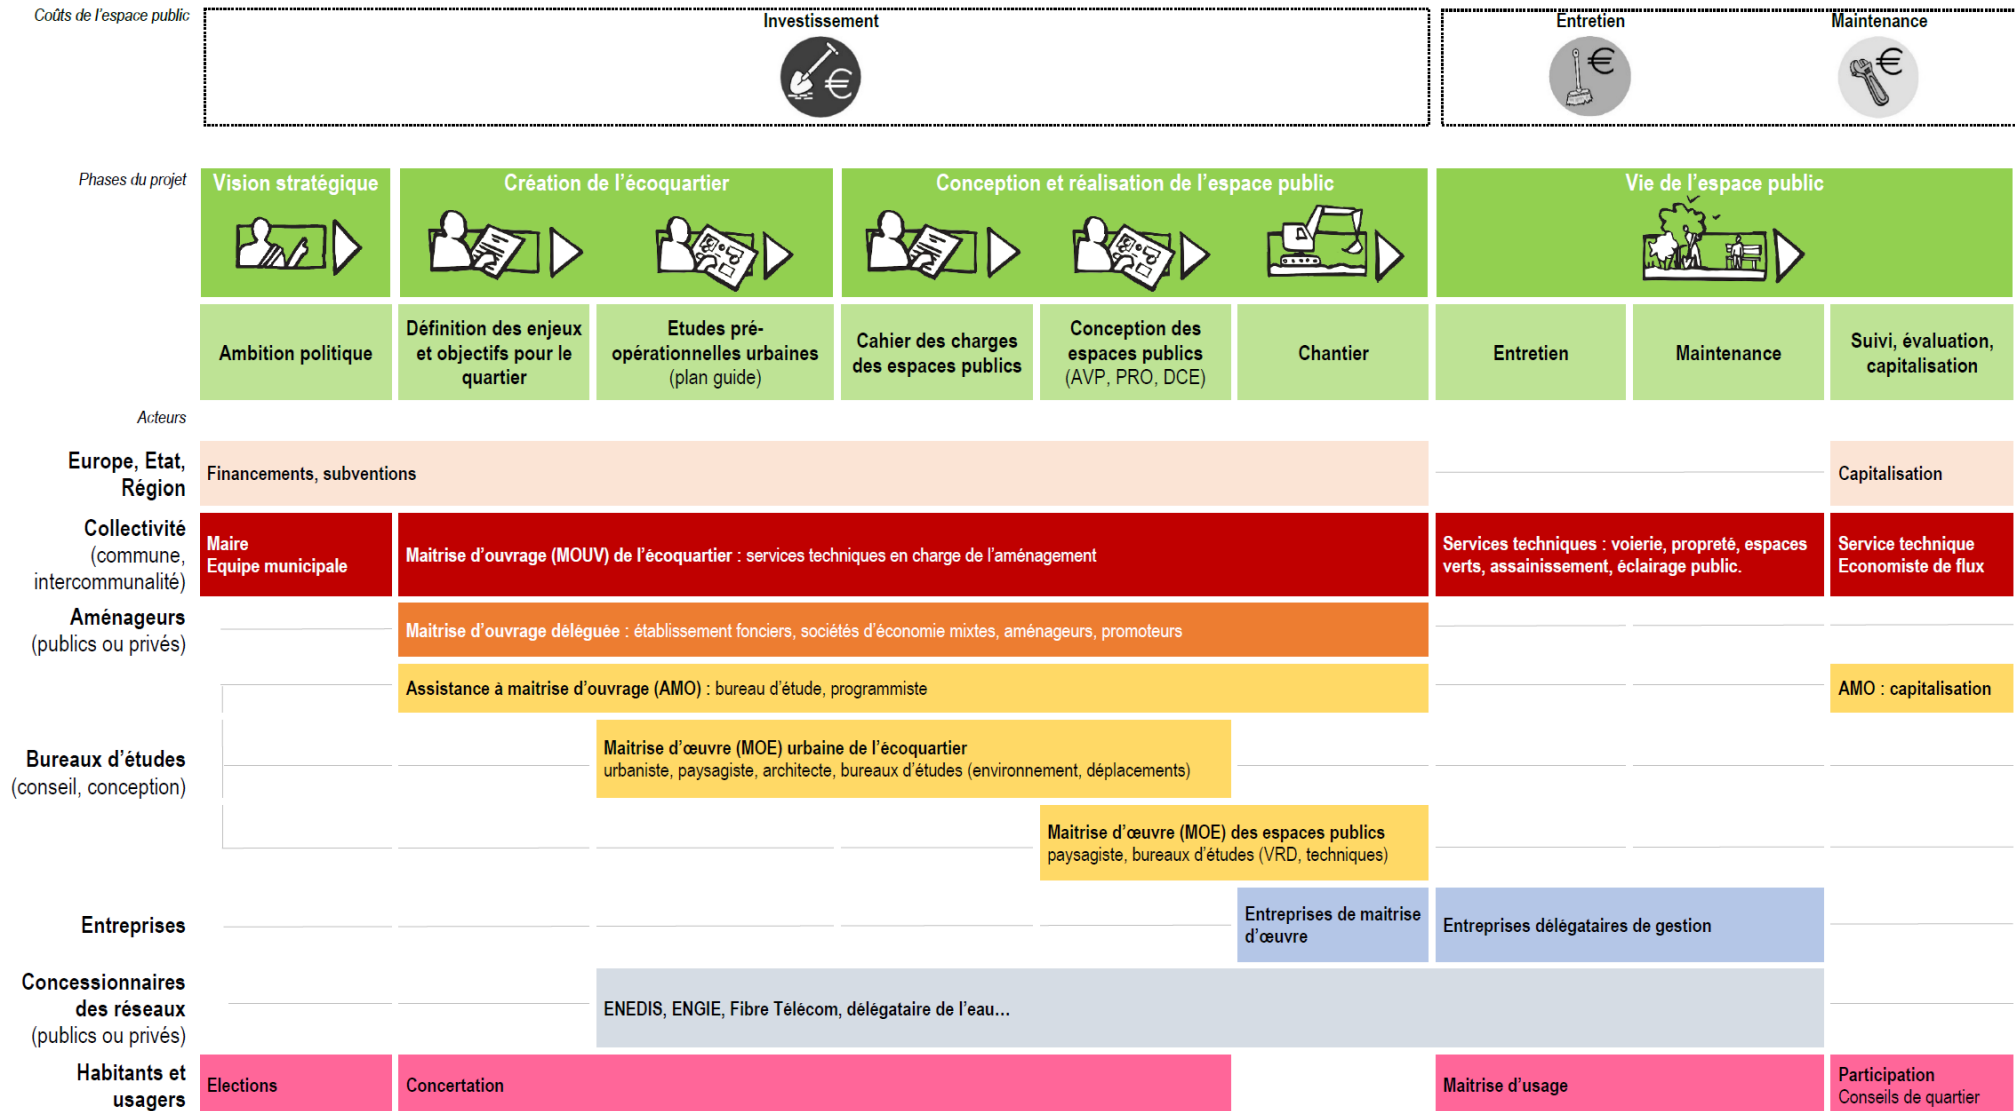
Coûts de l'espace public

Investissement

Entretien

Maintenance

Phases du projet

Vision stratégique

Création de l'écoquartier

Conception et réalisation de l'espace public

Vie de l'espace public

Ambition politique

Définition des enjeux et objectifs pour le quartier

Etudes pré-opérationnelles urbaines (plan guide)

Cahier des charges des espaces publics

Conception des espaces publics (AVP, PRO, DCE)

Chantier

Entretien

Maintenance

Suivi, évaluation, capitalisation

Acteurs

Europe, Etat, Région

Financements, subventions

Capitalisation

Collectivité (commune, intercommunalité)

Maire
Equipe municipale

Maitrise d'ouvrage (MOUV) de l'écoquartier : services techniques en charge de l'aménagement

Services techniques : voierie, propreté, espaces verts, assainissement, éclairage public.

Service technique
Economiste de flux

Aménageurs (publics ou privés)

Maitrise d'ouvrage déléguée : établissement fonciers, sociétés d'économie mixtes, aménageurs, promoteurs

Assistance à maitrise d'ouvrage (AMO) : bureau d'étude, programmiste

AMO : capitalisation

Bureaux d'études (conseil, conception)

Maitrise d'œuvre (MOE) urbaine de l'écoquartier
urbaniste, paysagiste, architecte, bureaux d'études (environnement, déplacements)

Maitrise d'œuvre (MOE) des espaces publics
paysagiste, bureaux d'études (VRD, techniques)

Entreprises

Entreprises de maitrise d'œuvre

Entreprises délégataires de gestion

Concessionnaires des réseaux (publics ou privés)

ENEDIS, ENGIE, Fibre Télécom, délégataire de l'eau...

Habitants et usagers

Elections

Concertation

Maitrise d'usage

Participation
Conseils de quartier